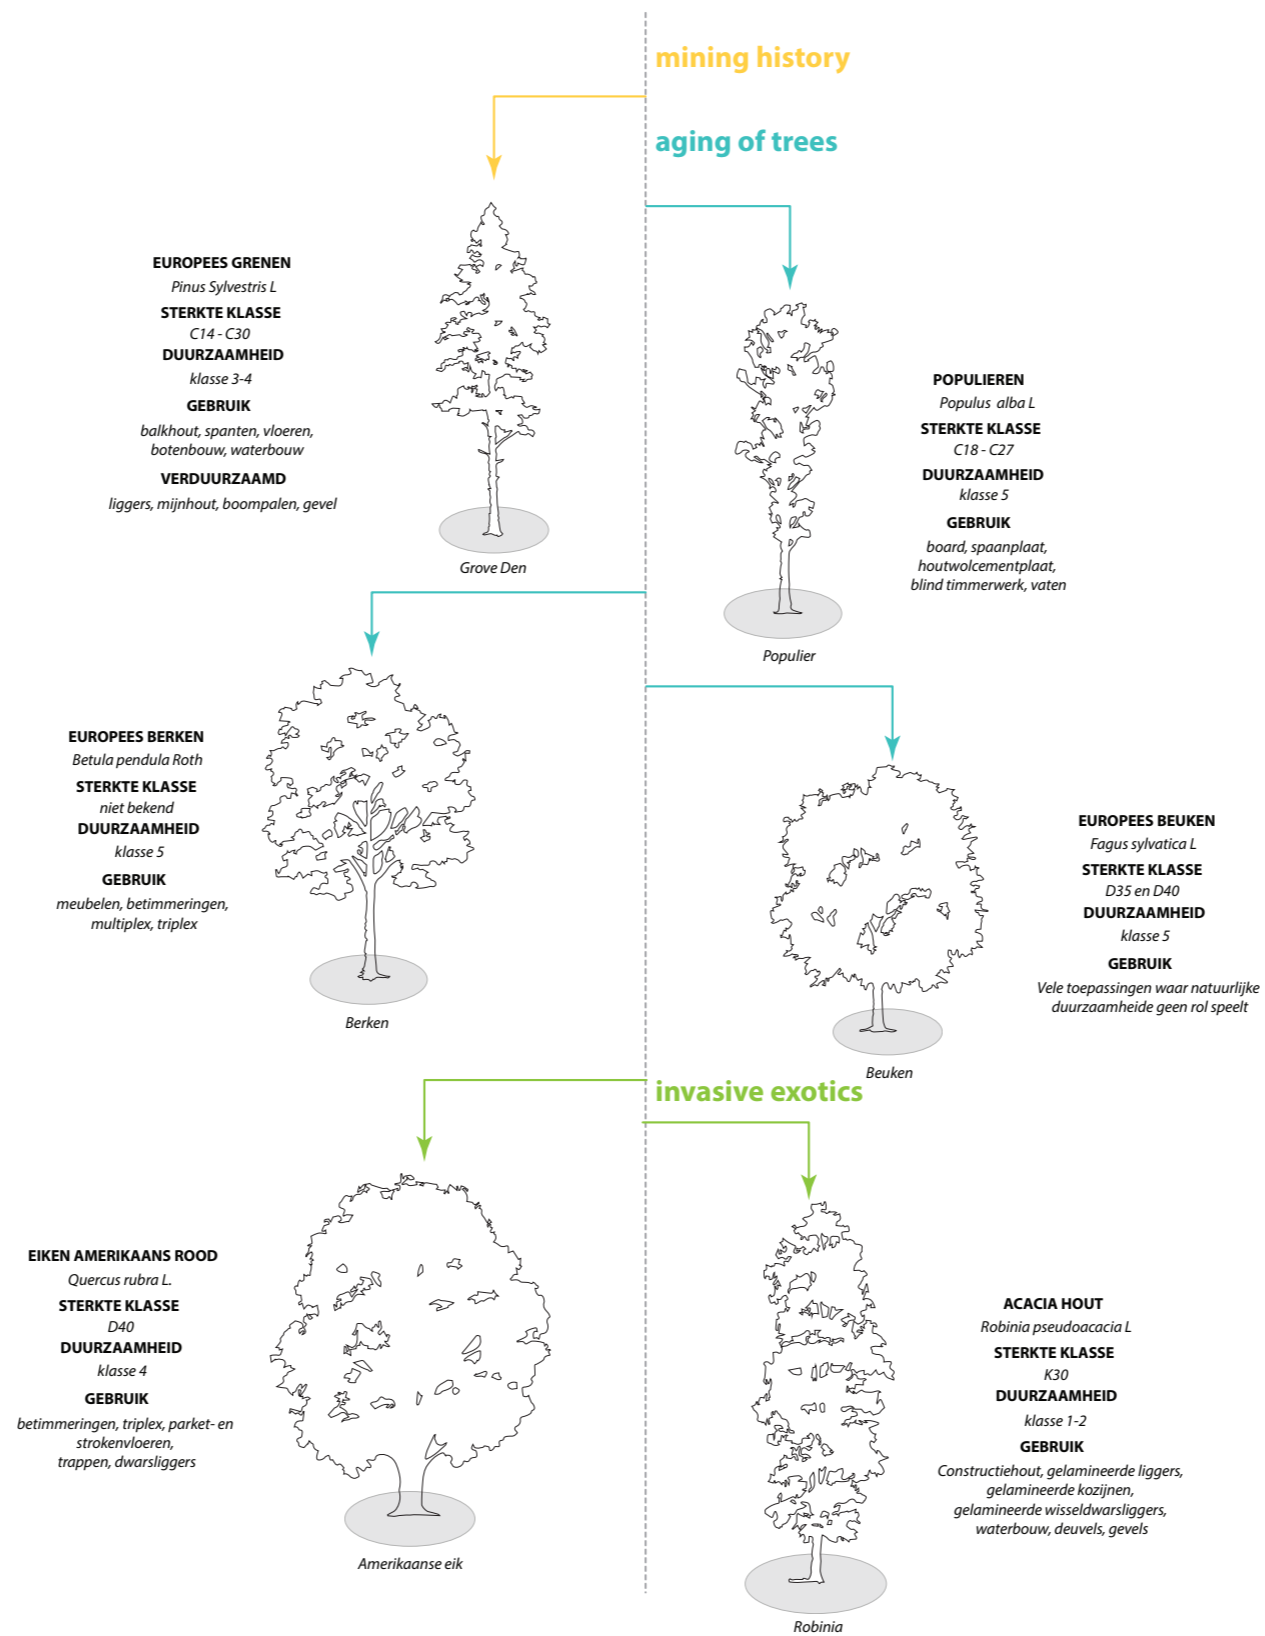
mining history

aging of trees

EUROPEES GRENEN
Pinus Sylvestris L
STERKTE KLASSE
C14 - C30
DUURZAAMHEID
klasse 3-4
GEBRUIK
balkhout, spanten, vloeren, botenbouw, waterbouw
VERDUURZAAMD
liggers, mijnhout, boompalen, gevel

Grove Den

POPULIEREN
Populus alba L
STERKTE KLASSE
C18 - C27
DUURZAAMHEID
klasse 5
GEBRUIK
board, spaanplaat, houtwolcementplaat, blind timmerwerk, vaten

Populier

EUROPEES BERKEN
Betula pendula Roth
STERKTE KLASSE
niet bekend
DUURZAAMHEID
klasse 5
GEBRUIK
meubelen, betimmeringen, multiplex, triplex

Berken

EUROPEES BEUKEN
Fagus sylvatica L
STERKTE KLASSE
D35 en D40
DUURZAAMHEID
klasse 5
GEBRUIK
Vele toepassingen waar natuurlijke duurzaamheide geen rol speelt

Beuken

invasive exotics

EIKEN AMERIKAANS ROOD
Quercus rubra L.
STERKTE KLASSE
D40
DUURZAAMHEID
klasse 4
GEBRUIK
betimmeringen, triplex, parket- en strokenvloeren, trappen, dwarsliggers

Amerikaanse eik

ACACIA HOUT
Robinia pseudoacacia L
STERKTE KLASSE
K30
DUURZAAMHEID
klasse 1-2
GEBRUIK
Constructiehout, gelamineerde liggers, gelamineerde kozijnen, gelamineerde wisseldwarsliggers, waterbouw, deuvels, gevels

Robinia